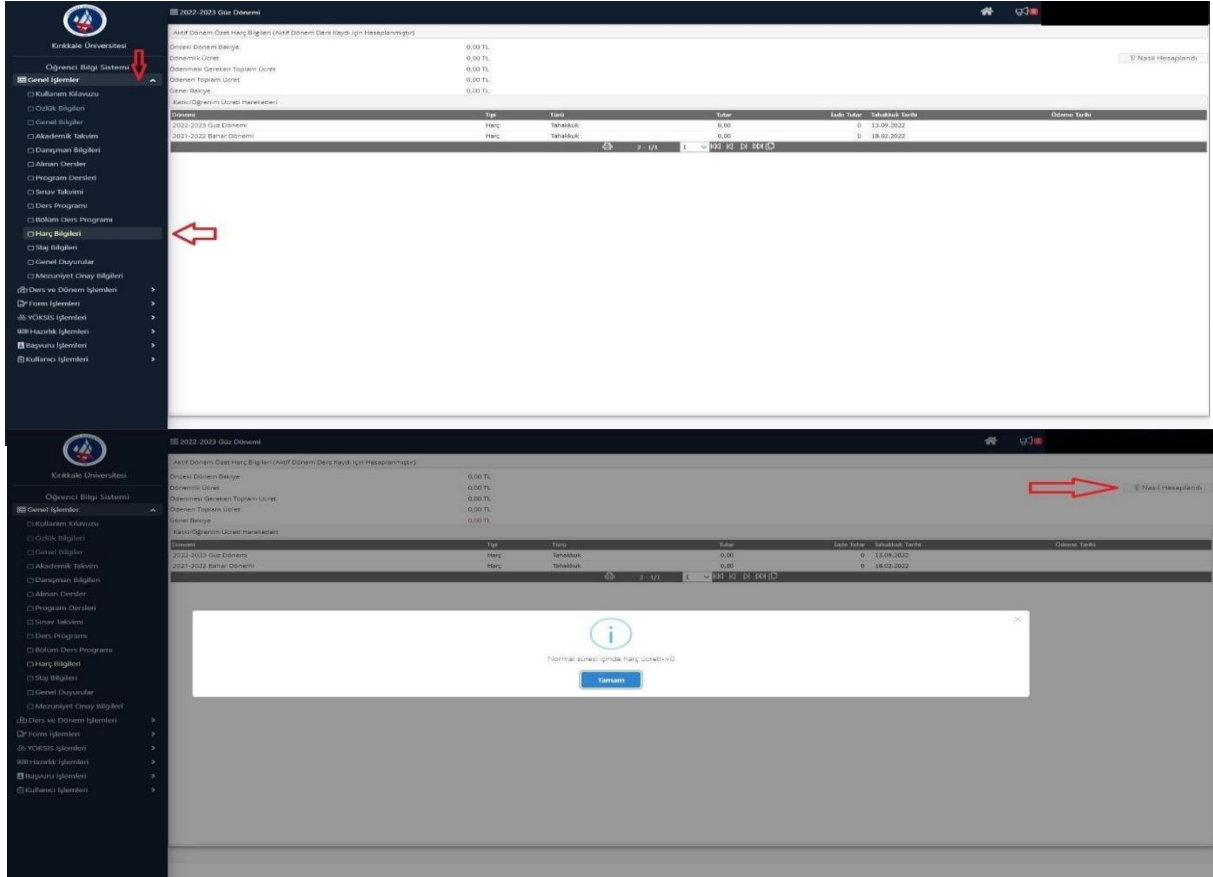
Kırıkkale Üniversitesi

Öğrenci Bilgi Sistemi

Genel İşlemler

Kullanım Kılavuzu
Özlük Bilgileri
Genel Bilgiler
Akademik Takvim
Danışman Bilgileri
Alınan Dersler
Program Dersleri
Sınav Takvimi
Ders Programı
Bölüm Ders Programı
Harç Bilgileri
Staj Bilgileri
Genel Duyurular
Mezuniyet Onay Bilgileri
Ders ve Dönem İşlemleri
Form İşlemleri
YÖKSİS İşlemleri
Hazırlık İşlemleri
Başvuru İşlemleri
Kullanıcı İşlemleri

2022-2023 Güz Dönemi

Aktif Dönem Özet Harç Bilgileri (Aktif Dönem Ders Kaydı İçin Hesaplanmıştır)

Önceki Dönem Bakiye 0,00 TL
Dönemlik Ücret 0,00 TL
Ödenmesi Gereken Toplam Ücret 0,00 TL
Ödenen Toplam Ücret 0,00 TL
Genel Bakiye 0,00 TL

Nasıl Hesaplandı

Katkı/Öğrenim Ücreti Hareketleri

| Dönemi | Tipi | Türü | Tutar | İade Tutar | Tahakkuk Tarihi | Ödeme Tarihi |
|---|---|---|---|---|---|---|
| 2022-2023 Güz Dönemi | Harç | Tahakkuk | 0,00 | 0 | 13.09.2022 | |
| 2021-2022 Bahar Dönemi | Harç | Tahakkuk | 0,00 | 0 | 18.02.2022 | |

2 - 1/1 1

Kırıkkale Üniversitesi

Öğrenci Bilgi Sistemi

Genel İşlemler

Kullanım Kılavuzu
Özlük Bilgileri
Genel Bilgiler
Akademik Takvim
Danışman Bilgileri
Alınan Dersler
Program Dersleri
Sınav Takvimi
Ders Programı
Bölüm Ders Programı
Harç Bilgileri
Staj Bilgileri
Genel Duyurular
Mezuniyet Onay Bilgileri
Ders ve Dönem İşlemleri
Form İşlemleri
YÖKSİS İşlemleri
Hazırlık İşlemleri
Başvuru İşlemleri
Kullanıcı İşlemleri

2022-2023 Güz Dönemi

Aktif Dönem Özet Harç Bilgileri (Aktif Dönem Ders Kaydı İçin Hesaplanmıştır)

Önceki Dönem Bakiye 0,00 TL
Dönemlik Ücret 0,00 TL
Ödenmesi Gereken Toplam Ücret 0,00 TL
Ödenen Toplam Ücret 0,00 TL
Genel Bakiye 0,00 TL

Nasıl Hesaplandı

Katkı/Öğrenim Ücreti Hareketleri

| Dönemi | Tipi | Türü | Tutar | İade Tutar | Tahakkuk Tarihi | Ödeme Tarihi |
|---|---|---|---|---|---|---|
| 2022-2023 Güz Dönemi | Harç | Tahakkuk | 0,00 | 0 | 13.09.2022 | |
| 2021-2022 Bahar Dönemi | Harç | Tahakkuk | 0,00 | 0 | 18.02.2022 | |

2 - 1/1 1

Normal süresi içinde harç ücreti->0

Tamam